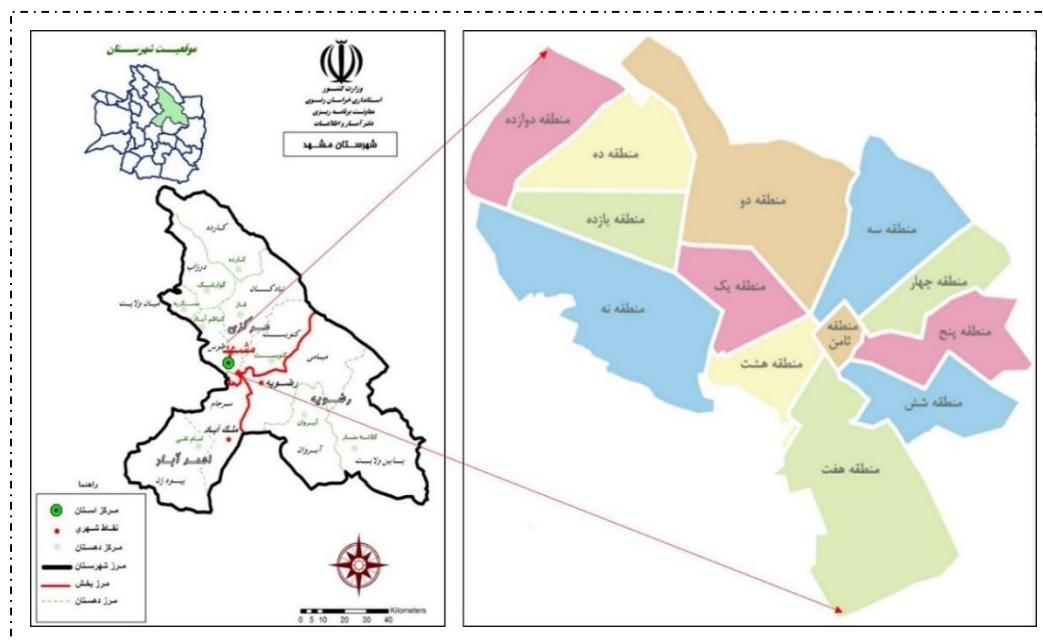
موقعیت شهرستان

وزارت کشور
استانداری خراسان رضوی
معاونت برنامه ریزی
دفتر آمار و اطلاعات

شهرستان مشهد

کارده
کارده
درزاب
گوارشک
میان ولایت
نوکان
کنوبیت
قلعه
مشهد
طرقبه
میامی
رضویه
رضویه
سرجام
ملک آباد
احمد آباد
امام قلی
آبرود
کلاته منار
آبروان
پایین ولایت
بیوه زاد

راهنما
مرکز استان
نقاط شهری
مرکز دهستان
مرز شهرستان
مرز بخش
مرز دهستان

Kilometers
0 5 10 20 30 40

منطقه دوازده
منطقه ده
منطقه دو
منطقه یازده
منطقه سه
منطقه یک
منطقه نه
منطقه چهار
منطقه ثامن
منطقه پنج
منطقه هشت
منطقه شش
منطقه هفت